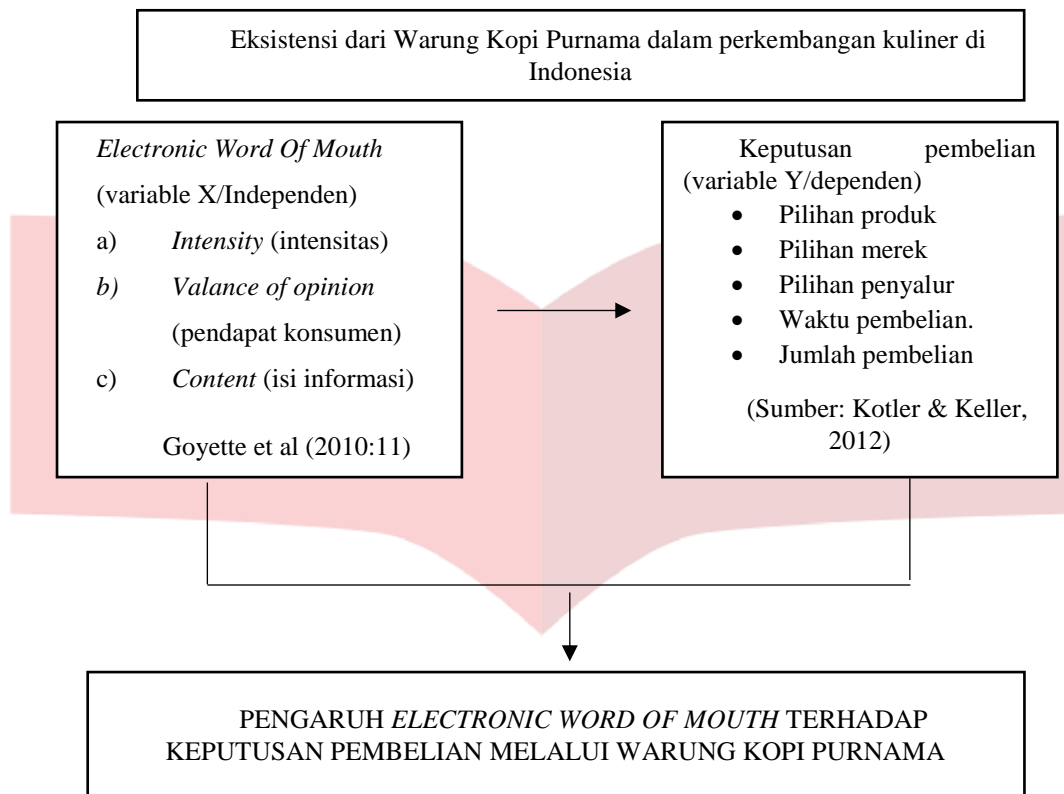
Eksistensi dari Warung Kopi Purnama dalam perkembangan kuliner di Indonesia

Electronic Word Of Mouth
(variable X/Independen)
a) Intensity (intensitas)
b) Valance of opinion (pendapat konsumen)
c) Content (isi informasi)
Goyette et al (2010:11)

Keputusan pembelian (variable Y/dependen)
• Pilihan produk
• Pilihan merek
• Pilihan penyalur
• Waktu pembelian.
• Jumlah pembelian
(Sumber: Kotler & Keller, 2012)

PENGARUH ELECTRONIC WORD OF MOUTH TERHADAP KEPUTUSAN PEMBELIAN MELALUI WARUNG KOPI PURNAMA